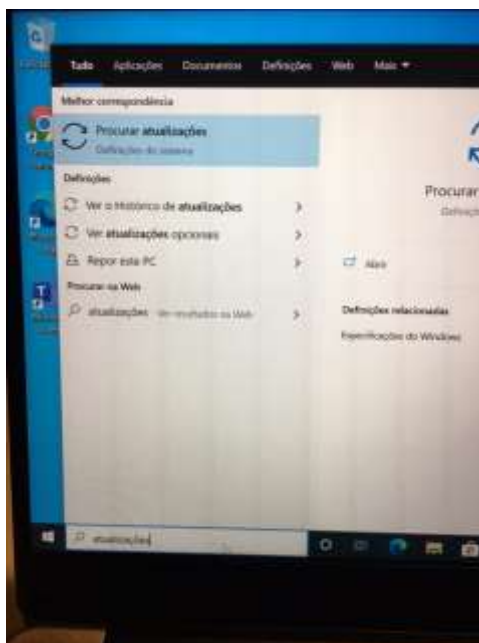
Tudo Aplicações Documentos Definições Web Mais

Melhor correspondência

Procurar atualizações
Definições do sistema

Definições

Ver o histórico de atualizações

Ver atualizações opcionais

Repor este PC

Procurar na Web

atualizações - Ver resultados na Web

Procurar
Definições

Abrir

Definições relacionadas

Especificações do Windows

atualizações